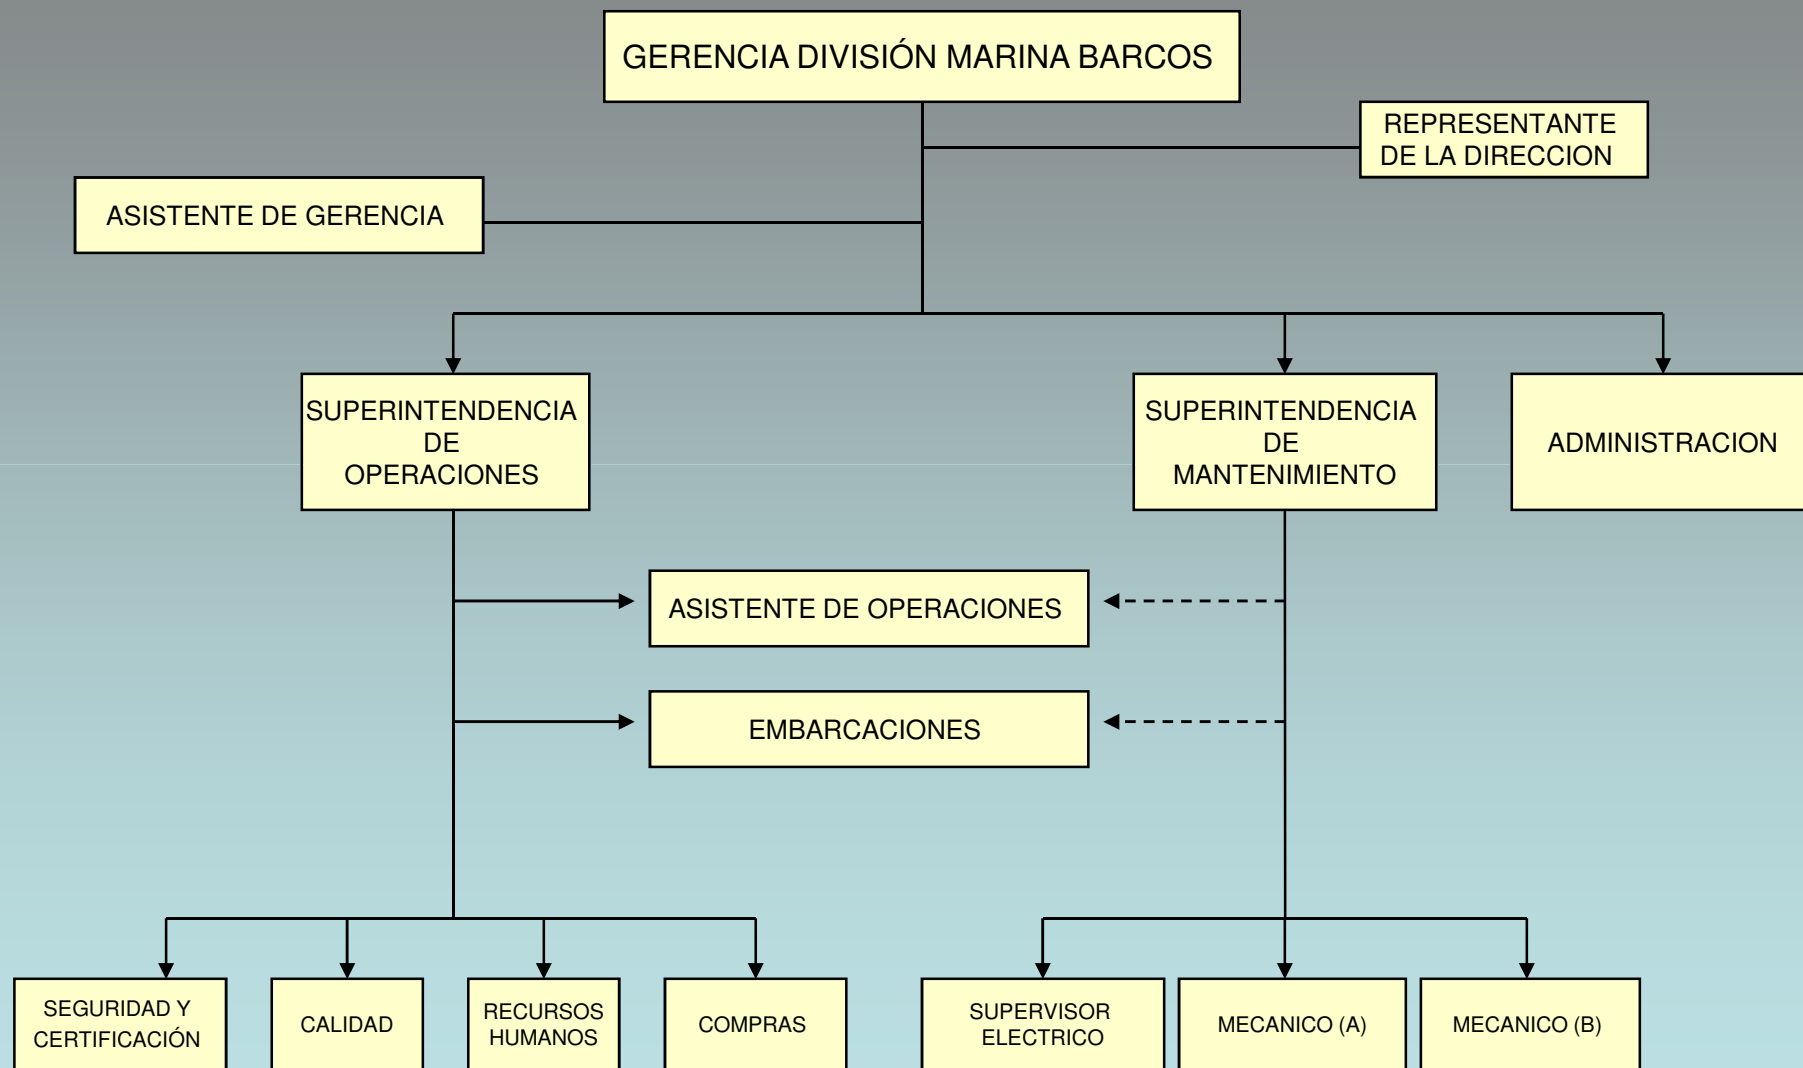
GERENCIA DIVISIÓN MARINA BARCOS

REPRESENTANTE DE LA DIRECCION

ASISTENTE DE GERENCIA

SUPERINTENDENCIA DE OPERACIONES

SUPERINTENDENCIA DE MANTENIMIENTO

ADMINISTRACION

ASISTENTE DE OPERACIONES

EMBARCACIONES

SEGURIDAD Y CERTIFICACIÓN

CALIDAD

RECURSOS HUMANOS

COMPRAS

SUPERVISOR ELECTRICO

MECANICO (A)

MECANICO (B)